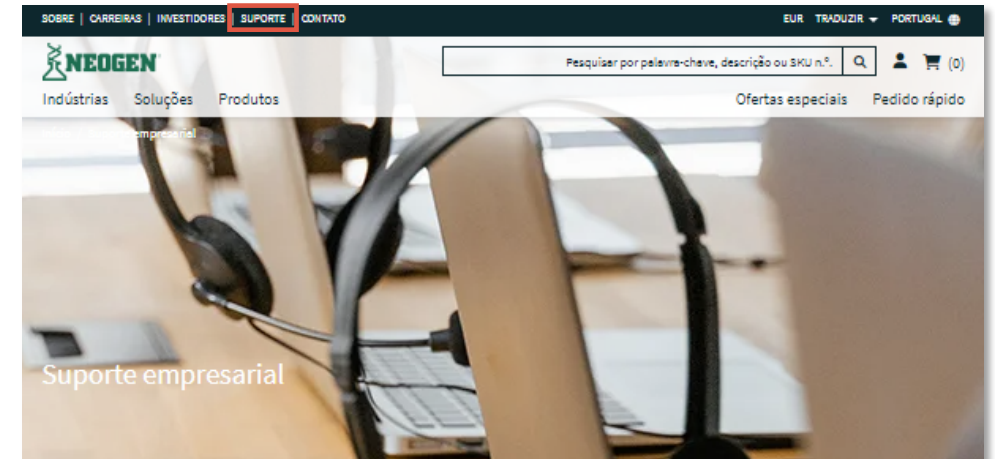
SOBRE | CARREIRAS | INVESTIDORES | SUPORTE | CONTATO

EUR TRADUZIR PORTUGAL

NEOGEN

Pesquisar por palavra-chave, descrição ou SKU n.º.

(0)

Indústrias Soluções Produtos

Ofertas especiais Pedido rápido

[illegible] empresarial

Suporte empresarial